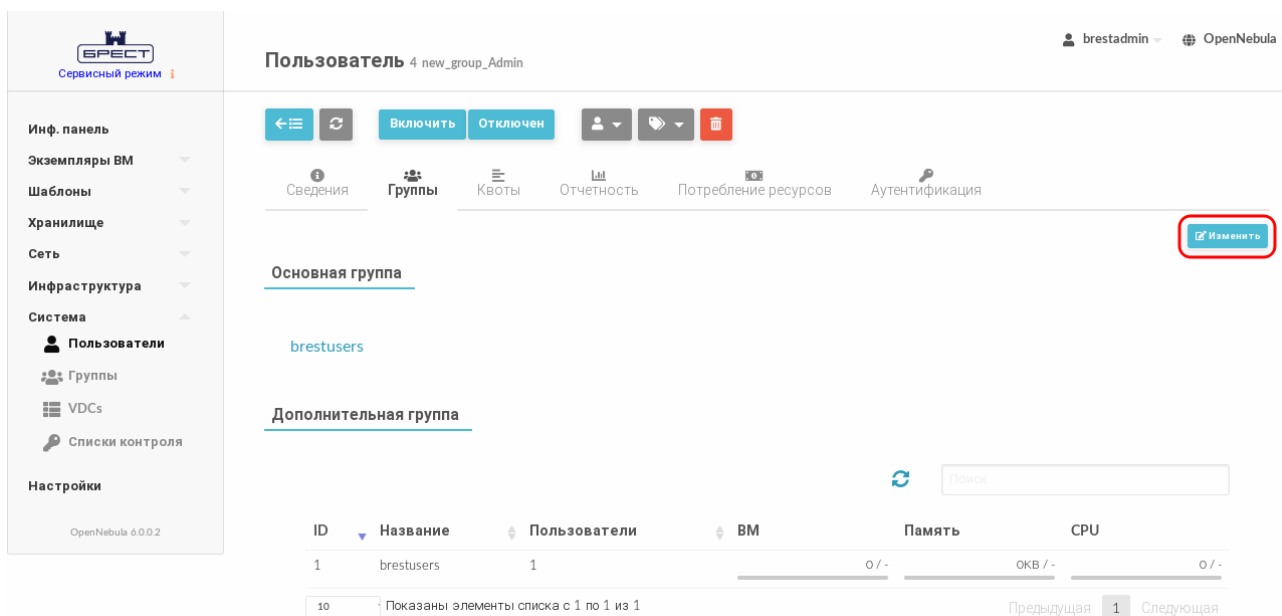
БРЕСТ
Сервисный режим

Инф. панель
Экземпляры ВМ
Шаблоны
Хранилище
Сеть
Инфраструктура
Система
Пользователи
Группы
VDCs
Списки контроля
Настройки

OpenNebula 6.0.0.2

Пользователь 4 new_group_Admin

brestadmin OpenNebula

Включить Отключен

Сведения Группы Квоты Отчетность Потребление ресурсов Аутентификация

Изменить

Основная группа

brestusers

Дополнительная группа

Поиск

| ID | Название | Пользователи | ВМ | Память | CPU |
|---|---|---|---|---|---|
| 1 | brestusers | 1 | 0 / - | 0KB / - | 0 / - |

10 Показаны элементы списка с 1 по 1 из 1

Предыдущая 1 Следующая